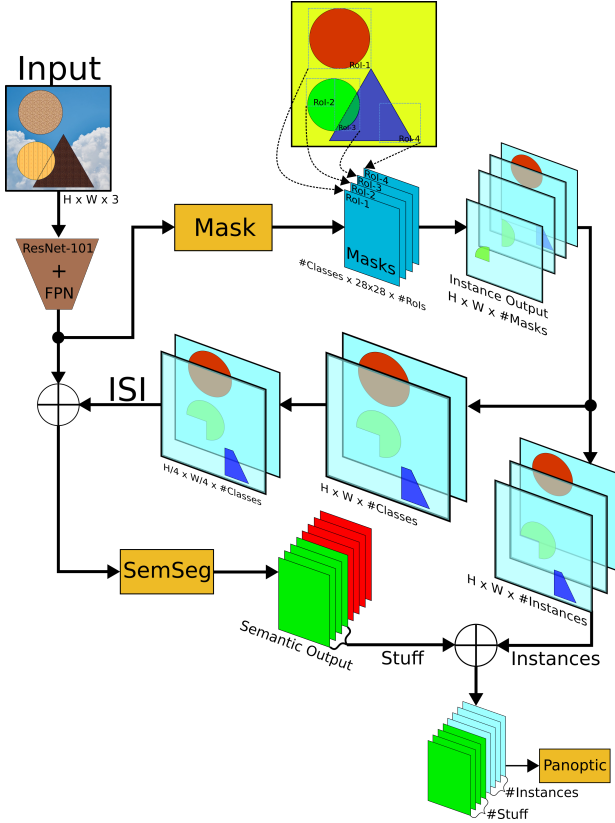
Input

H x W x 3

ResNet-101
+
FPN

RoI-1
RoI-2
RoI-3
RoI-4

Mask

RoI-4
RoI-3
RoI-2
RoI-1
Masks

#Classes x 28x28 x #RoIs

Instance Output
H x W x #Masks

ISI

H/4 x W/4 x #Classes

H x W x #Classes

H x W x #Instances

SemSeg

Semantic Output

Stuff

Instances

Panoptic

#Instances

#Stuff